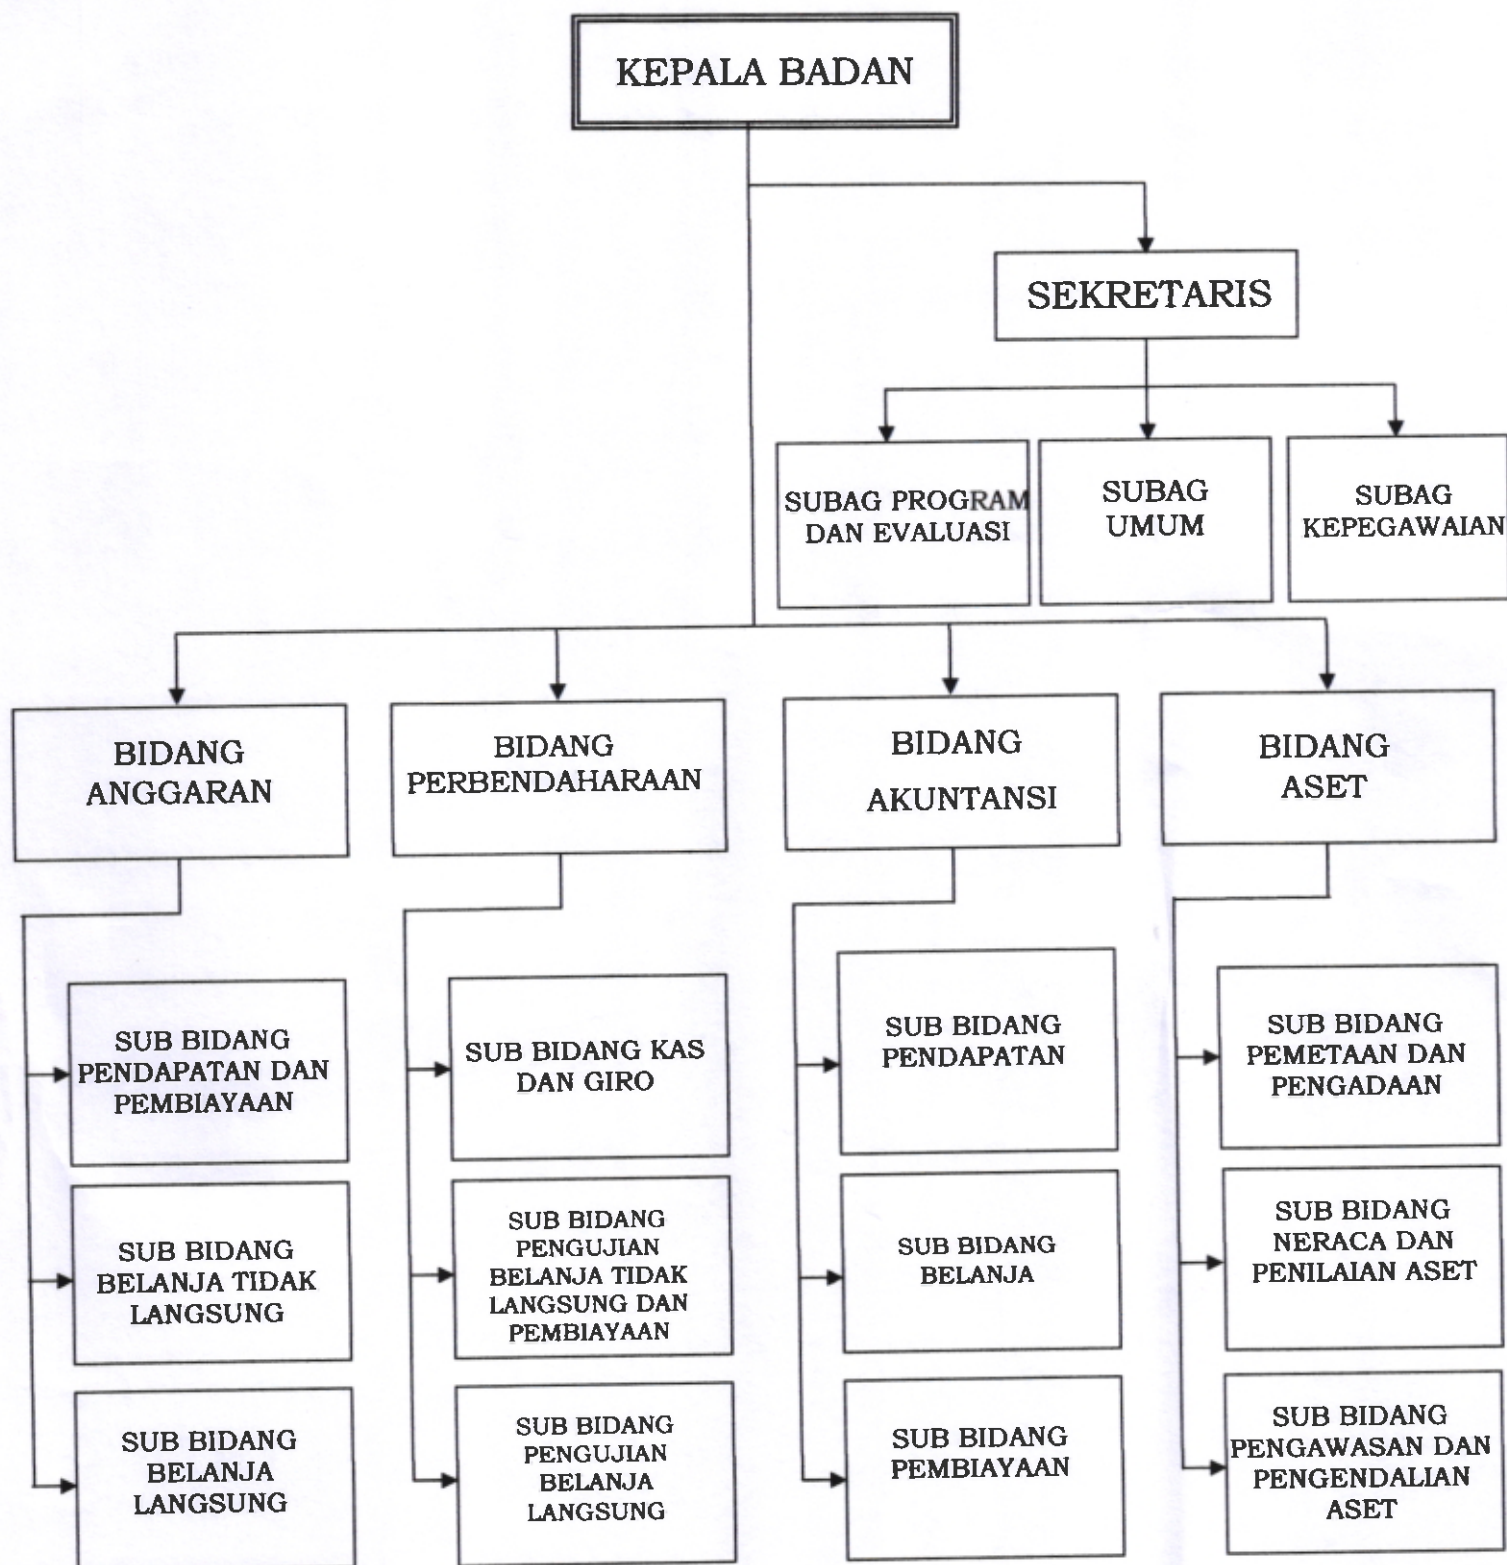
KEPALA BADAN

SEKRETARIS

SUBAG PROGRAM DAN EVALUASI

SUBAG UMUM

SUBAG KEPEGAWAIAN

BIDANG ANGGARAN

SUB BIDANG PENDAPATAN DAN PEMBIAYAAN

SUB BIDANG BELANJA TIDAK LANGSUNG

SUB BIDANG BELANJA LANGSUNG

BIDANG PERBENDAHARAAN

SUB BIDANG KAS DAN GIRO

SUB BIDANG PENGUJIAN BELANJA TIDAK LANGSUNG DAN PEMBIAYAAN

SUB BIDANG PENGUJIAN BELANJA LANGSUNG

BIDANG AKUNTANSI

SUB BIDANG PENDAPATAN

SUB BIDANG BELANJA

SUB BIDANG PEMBIAYAAN

BIDANG ASET

SUB BIDANG PEMETAAN DAN PENGADAAN

SUB BIDANG NERACA DAN PENILAIAN ASET

SUB BIDANG PENGAWASAN DAN PENGENDALIAN ASET